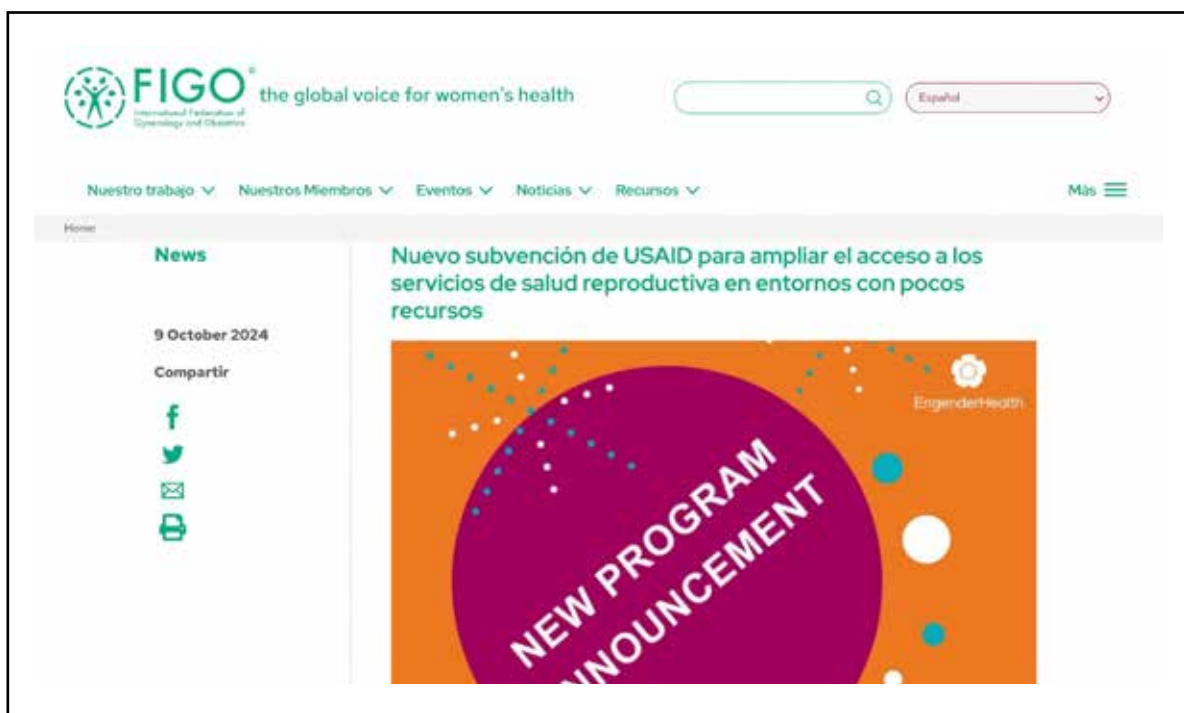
FIGO®
International Federation of Gynecology and Obstetrics
the global voice for women's health

Español

Nuestro trabajo Nuestros Miembros Eventos Noticias Recursos Más

Home

News

9 October 2024

Compartir

Nuevo subvención de USAID para ampliar el acceso a los servicios de salud reproductiva en entornos con pocos recursos

EngenderHealth

NEW PROGRAM ANNOUNCEMENT